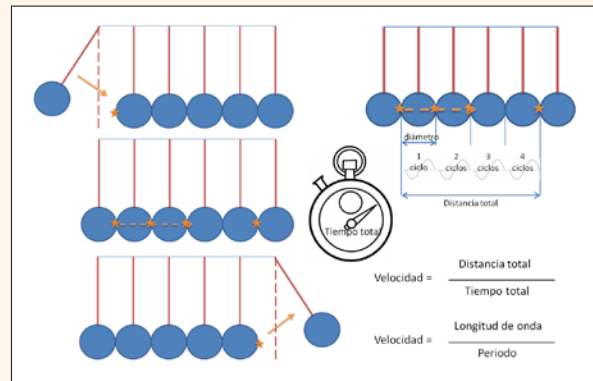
diámetro

1 ciclo

2 ciclos

3 ciclos

4 ciclos

Distancia total

Tiempo total

Velocidad = $\frac{\text{Distancia total}}{\text{Tiempo total}}$

Velocidad = $\frac{\text{Longitud de onda}}{\text{Periodo}}$